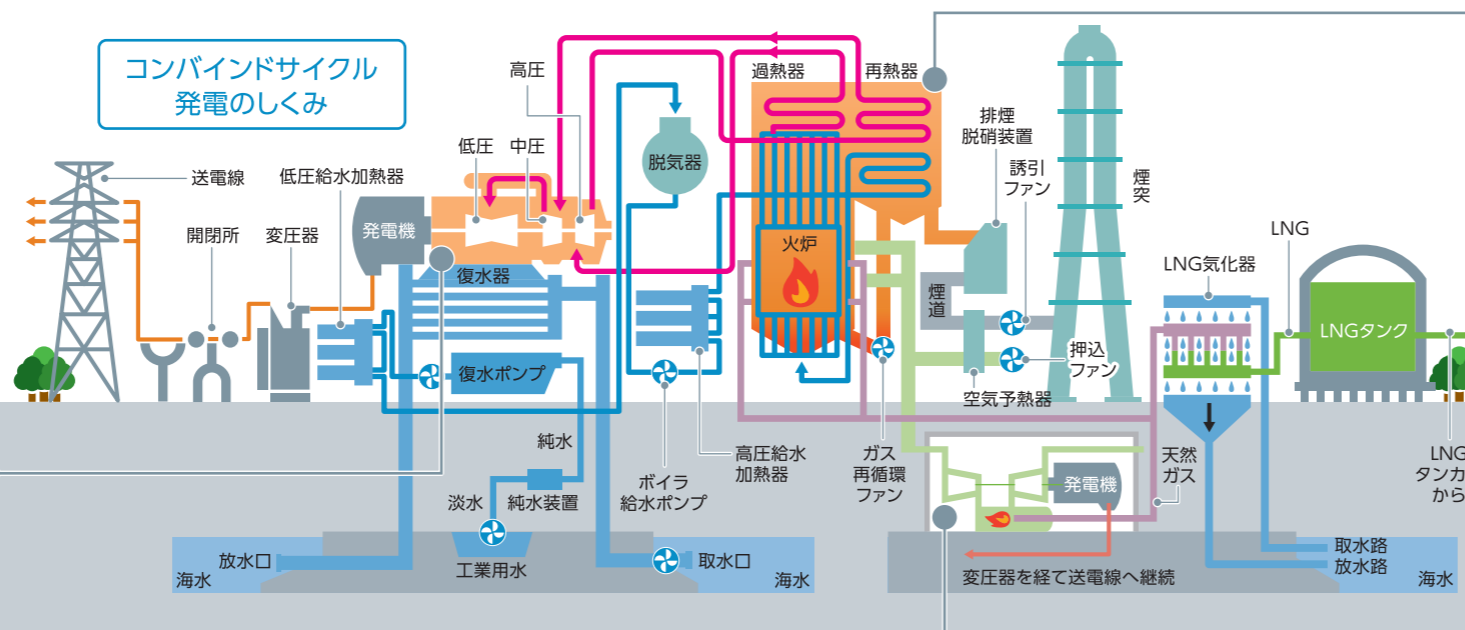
コンバインドサイクル
発電のしくみ

送電線
開閉所
変圧器
低圧給水加熱器
発電機
低圧
中圧
高圧
脱気器
過熱器
再熱器
排煙
脱硝装置
誘引
ファン
煙突
復水器
火炉
煙道
押込
ファン
空気予熱器
LNG
LNG気化器
LNGタンク
復水ポンプ
純水
淡水
純水装置
工業用水
放水口
海水
ボイラ
給水ポンプ
高圧給水
加熱器
取水口
海水
ガス
再循環
ファン
発電機
天然
ガス
変圧器を経て送電線へ継続
取水路
放水路
海水
LNG
タンカ
から